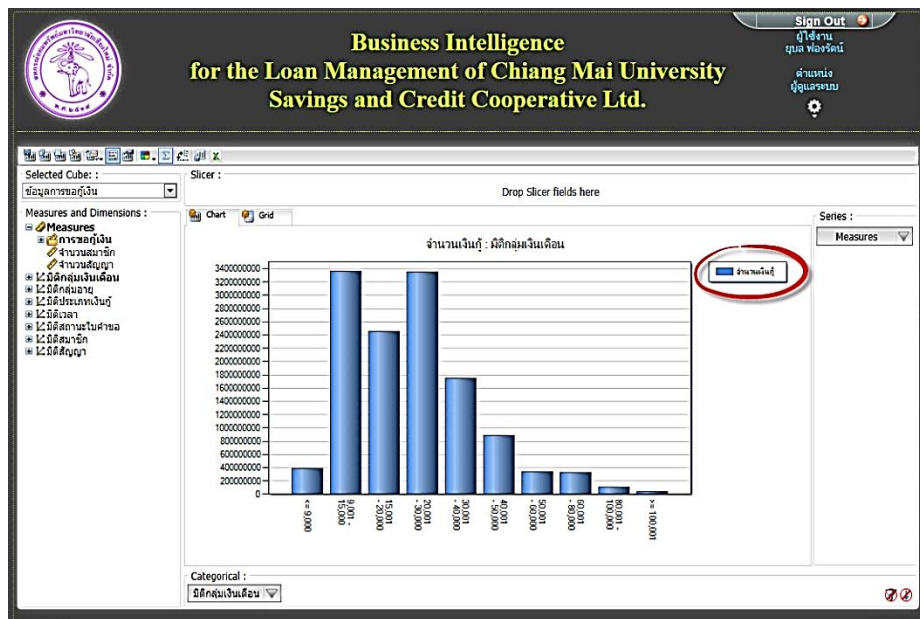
Business Intelligence
for the Loan Management of Chiang Mai University
Savings and Credit Cooperative Ltd.

Sign Out
ผู้ใช้งาน
ยุบล ฟองรัตน์
ตำแหน่ง
ผู้ดูแลระบบ

Selected Cube :
ข้อมูลการขอกู้เงิน

Slicer :
Drop Slicer fields here

Measures and Dimensions :
Measures
การขอกู้เงิน
จำนวนสมาชิก
จำนวนสัญญา
มิติกลุ่มเงินเดือน
มิติกลุ่มอายุ
มิติประเภทเงินกู้
มิติเวลา
มิติสถานะใบคำขอ
มิติสมาชิก
มิติสัญญา

Chart
Grid

จำนวนเงินกู้ : มิติกลุ่มเงินเดือน

จำนวนเงินกู้

3400000000
3200000000
3000000000
2800000000
2600000000
2400000000
2200000000
2000000000
1800000000
1600000000
1400000000
1200000000
1000000000
800000000
600000000
400000000
200000000
0

<= 9,000
9,001 - 15,000
15,001 - 20,000
20,001 - 30,000
30,001 - 40,000
40,001 - 50,000
50,001 - 60,000
60,001 - 80,000
80,001 - 100,000
>= 100,001

Series :
Measures

Categorical :
มิติกลุ่มเงินเดือน